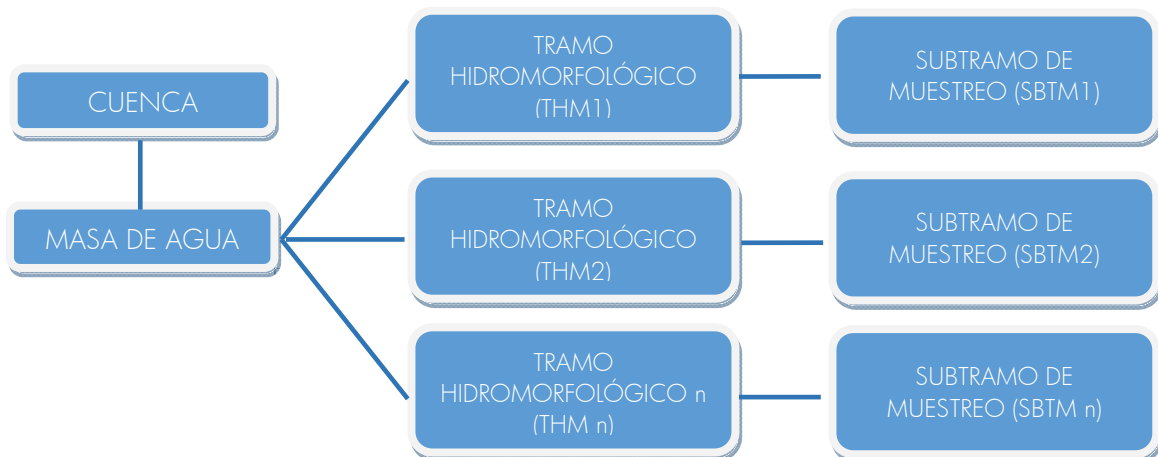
CUENCA

MASA DE AGUA

TRAMO HIDROMORFOLÓGICO (THM1)

SUBTRAMO DE MUESTREO (SBTM1)

TRAMO HIDROMORFOLÓGICO (THM2)

SUBTRAMO DE MUESTREO (SBTM2)

TRAMO HIDROMORFOLÓGICO n (THM n)

SUBTRAMO DE MUESTREO (SBTM n)